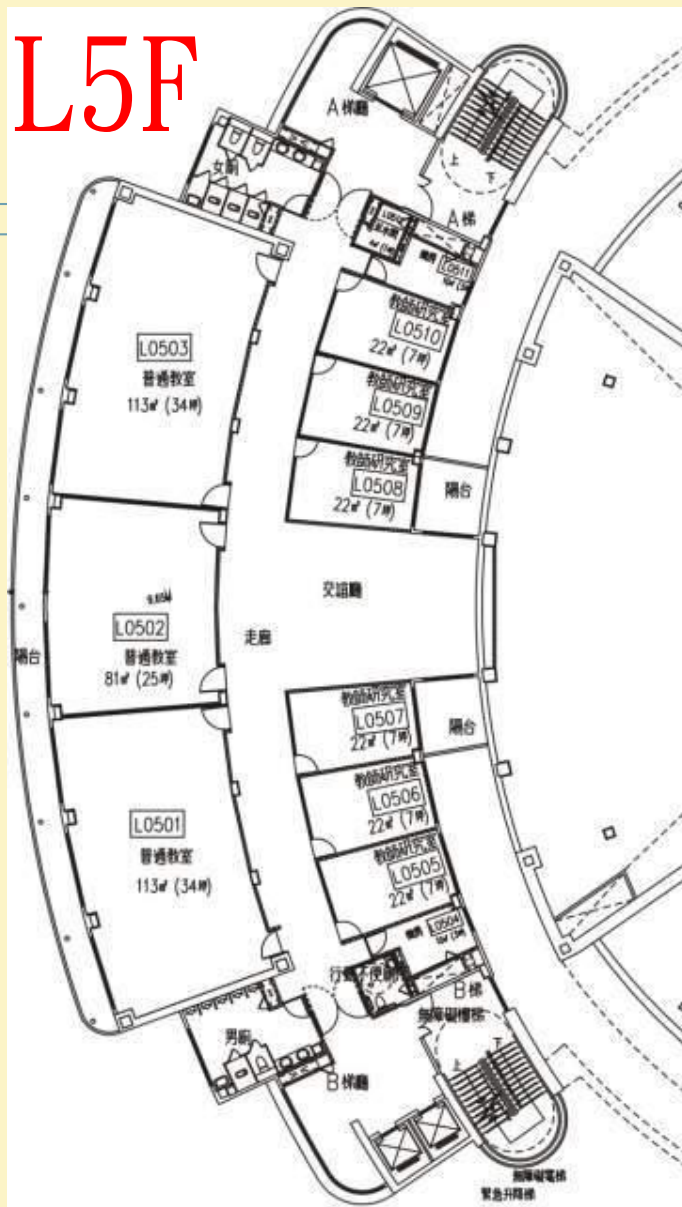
L5F

A梯廳
女廁
A梯
上
下
L0511
L0503
普通教室
113㎡ (34坪)
教師研究室
L0510
22㎡ (7坪)
教師研究室
L0509
22㎡ (7坪)
教師研究室
L0508
22㎡ (7坪)
陽台
交誼廳
L0502
普通教室
81㎡ (25坪)
走廊
陽台
教師研究室
L0507
22㎡ (7坪)
陽台
教師研究室
L0506
22㎡ (7坪)
L0501
普通教室
113㎡ (34坪)
教師研究室
L0505
22㎡ (7坪)
L0504
行動不便廁所
B梯
無障礙樓梯
男廁
B梯廳
上
下
無障礙電梯
緊急升降梯